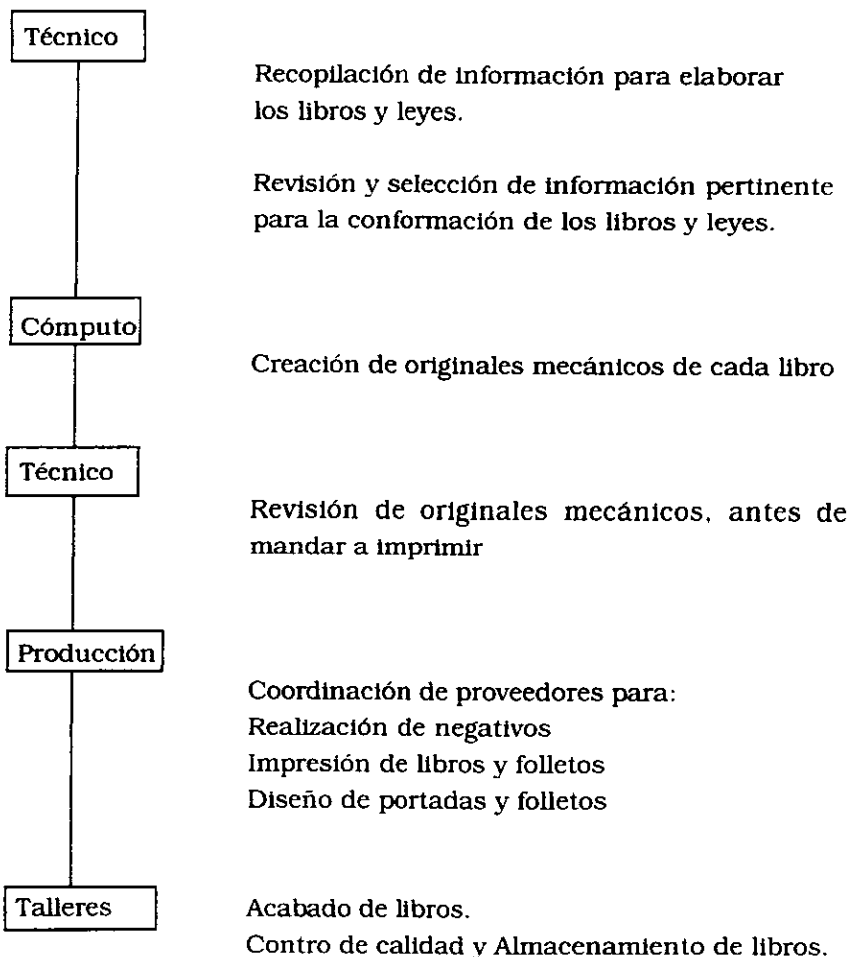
Técnico

Recopilación de información para elaborar los libros y leyes.

Revisión y selección de información pertinente para la conformación de los libros y leyes.

Cómputo

Creación de originales mecánicos de cada libro

Técnico

Revisión de originales mecánicos, antes de mandar a imprimir

Producción

Coordinación de proveedores para:
Realización de negativos
Impresión de libros y folletos
Diseño de portadas y folletos

Talleres

Acabado de libros.
Contro de calidad y Almacenamiento de libros.